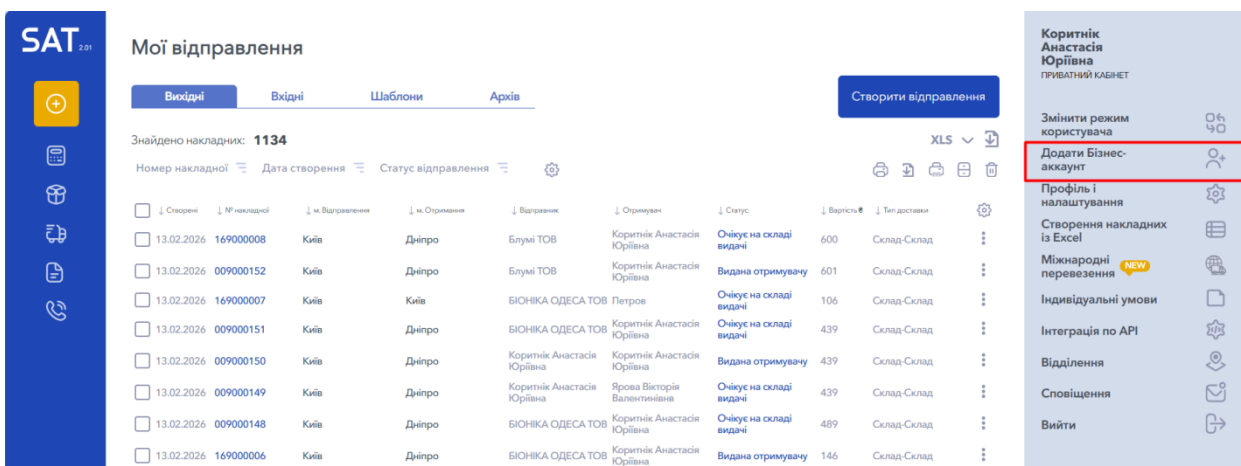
SAT 2.01

Мої відправлення

Вихідні | Вхідні | Шаблони | Архів

Створити відправлення

Знайдено накладних: 1134

XLS

Номер накладної | Дата створення | Статус відправлення

| Створені | № накладної | м. Відправлення | м. Отримання | Відправник | Отримувач | Статус | Вартість | Тип доставки |
|---|---|---|---|---|---|---|---|---|
| 13.02.2026 | 169000008 | Київ | Дніпро | Блумі ТОВ | Коритнік Анастасія Юріївна | Очікує на складі видачі | 600 | Склад-Склад |
| 13.02.2026 | 009000152 | Київ | Дніпро | Блумі ТОВ | Коритнік Анастасія Юріївна | Видана отримувачу | 601 | Склад-Склад |
| 13.02.2026 | 169000007 | Київ | Київ | БІОНІКА ОДЕСА ТОВ | Петров | Очікує на складі видачі | 106 | Склад-Склад |
| 13.02.2026 | 009000151 | Київ | Дніпро | БІОНІКА ОДЕСА ТОВ | Коритнік Анастасія Юріївна | Очікує на складі видачі | 439 | Склад-Склад |
| 13.02.2026 | 009000150 | Київ | Дніпро | Коритнік Анастасія Юріївна | Коритнік Анастасія Юріївна | Видана отримувачу | 439 | Склад-Склад |
| 13.02.2026 | 009000149 | Київ | Дніпро | Коритнік Анастасія Юріївна | Ярова Вікторія Валентинівна | Очікує на складі видачі | 439 | Склад-Склад |
| 13.02.2026 | 009000148 | Київ | Дніпро | БІОНІКА ОДЕСА ТОВ | Коритнік Анастасія Юріївна | Очікує на складі видачі | 489 | Склад-Склад |
| 13.02.2026 | 169000006 | Київ | Дніпро | БІОНІКА ОДЕСА ТОВ | Коритнік Анастасія Юріївна | Видана отримувачу | 146 | Склад-Склад |

Коритнік Анастасія Юріївна
ПРИВАТНИЙ КАБІНЕТ

Змінити режим користувача
Додати Бізнес-аккаунт
Профіль і налаштування
Створення накладних із Excel
Міжнародні перевезення NEW
Індивідуальні умови
Інтеграція по API
Відділення
Сповіщення
Вийти